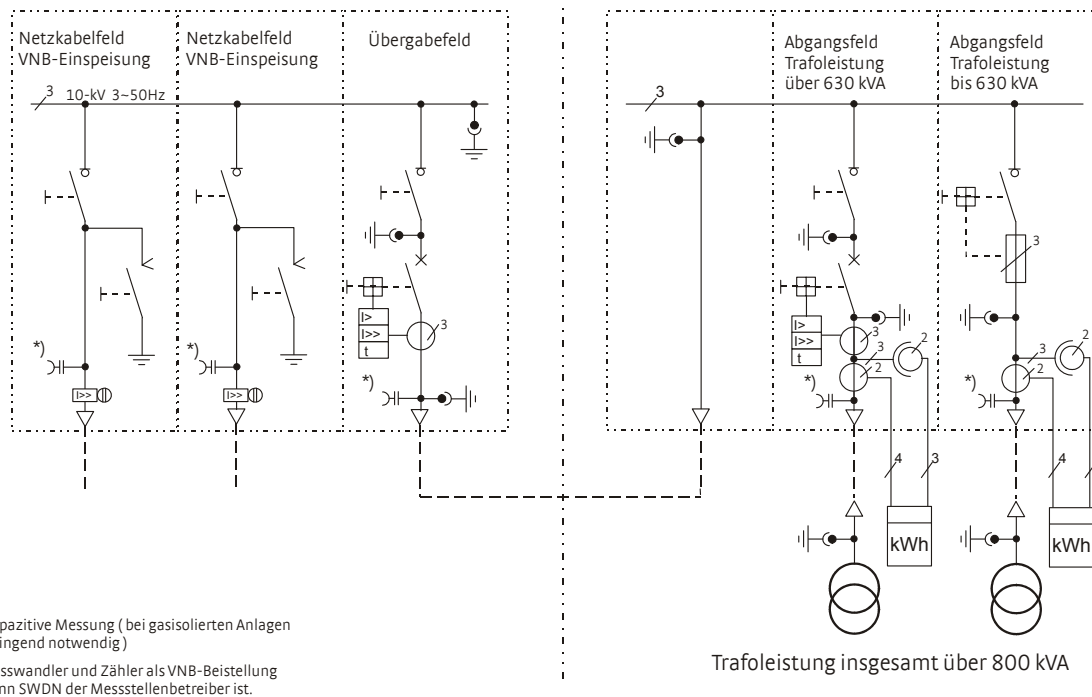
Netzkabelfeld VNB-Einspeisung

Netzkabelfeld VNB-Einspeisung

Übergabefeld

Abgangsfeld Trafoleistung über 630 kVA

Abgangsfeld Trafoleistung bis 630 kVA

3 10-kV 3~50Hz

3

*)

I>>

*)

I>>

I>
I>>
t

3

*)

I>
I>>
t

3
3
2
2

*)

*)

3

3
2
2

4
3

4

kWh

kWh

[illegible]pazitive Messung ( bei gasisolierten Anlagen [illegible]ingend notwendig )

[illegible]sswandler und Zähler als VNB-Beistellung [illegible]nn SWDN der Messstellenbetreiber ist.

Trafoleistung insgesamt über 800 kVA